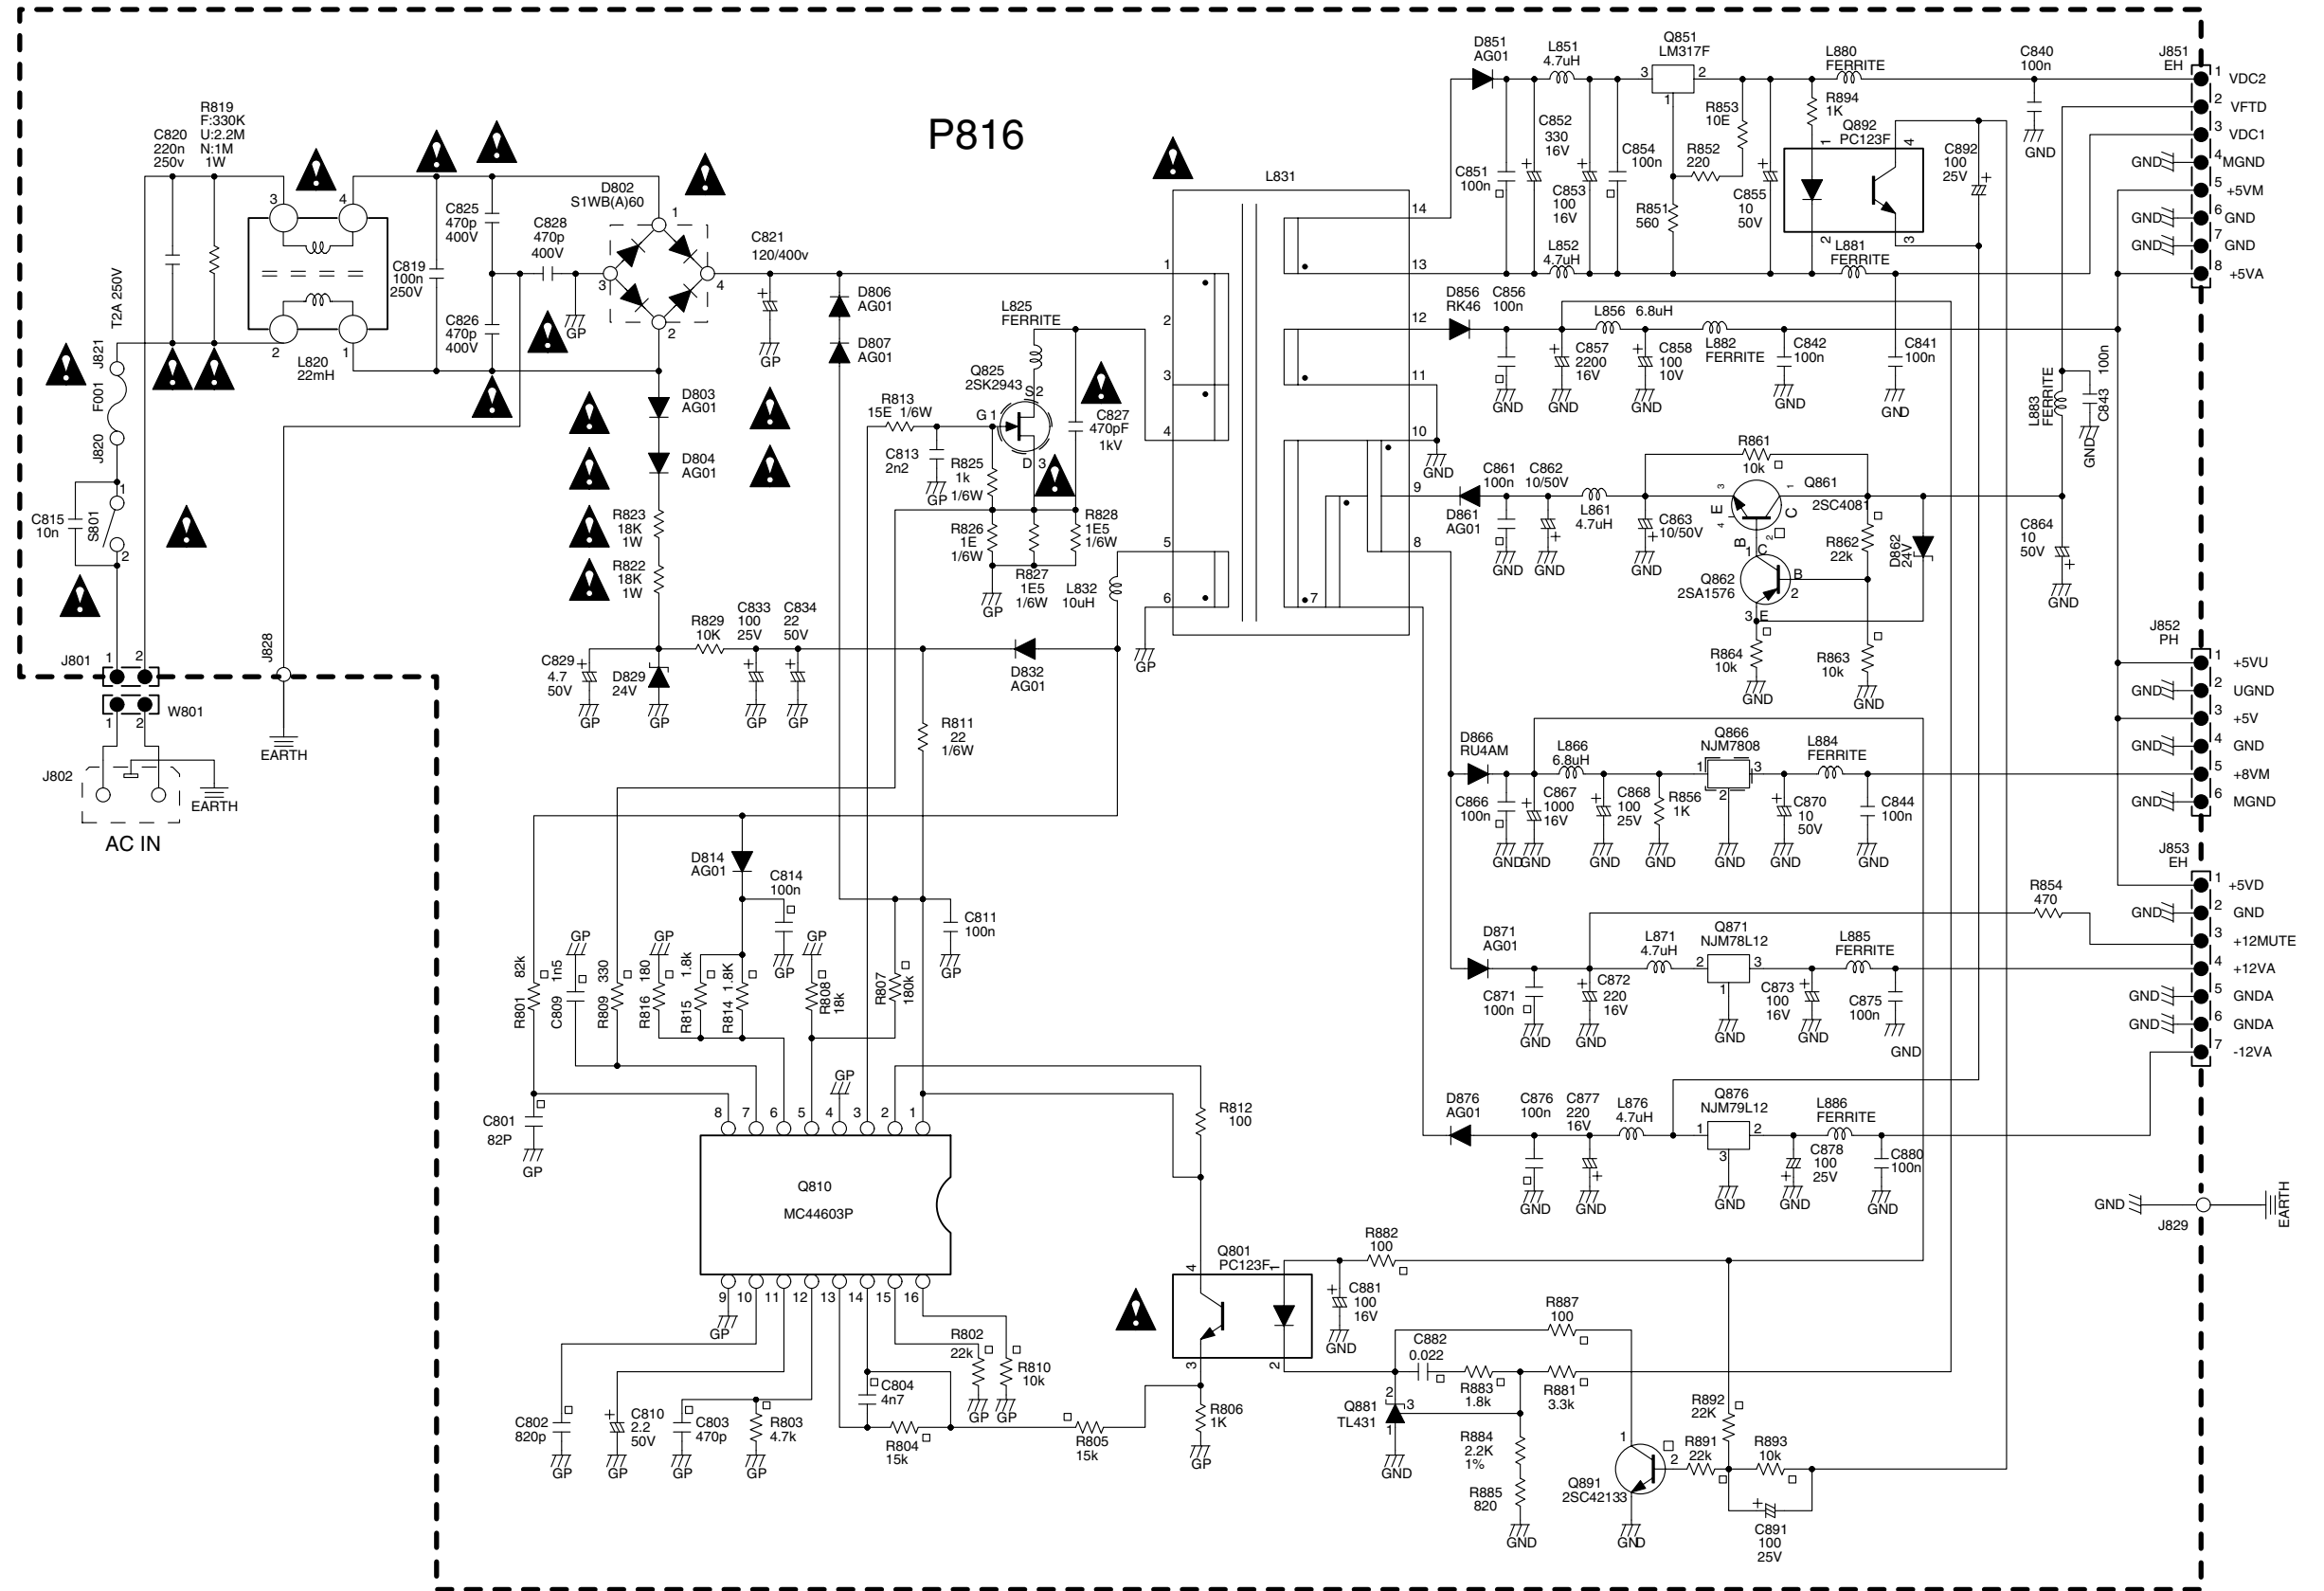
P816

C820
220n
250v

R819
F:330K
U:2.2M
N:1M
1W

T2A 250V
J821
F001
J820

C815
10n
S801

L820
22mH

C819
100n
250V

C825
470p
400V

C826
470p
400V

C828
470p
400V

D802
S1WB(A)60

C821
120/400v

D806
AG01
D807
AG01

D803
AG01
D804
AG01

R823
18K
1W
R822
18K
1W

L825
FERRITE

Q825
2SK2943

R813
15E 1/6W

C813
2n2

R825
1k
1/6W

C827
470pF
1kV

R826
1E
1/6W

R827
1E5
1/6W

R828
1E5
1/6W

L832
10uH

C829
4.7
50V

D829
24V

R829
10K

C833
100
25V

C834
22
50V

D832
AG01

J801
W801
J802
EARTH
AC IN
J828
EARTH

R811
22
1/6W

D814
AG01

C814
100n

C811
100n

R801 82k
C809 1n5
R809 330
R816 180
R815 1.8k
R814 1.8K
R808 18k
R807 180k

C801
82P

Q810
MC44603P

R812
100

R802
22k
R810
10k

C804
4n7

R804
15k

R805
15k

C802
820p

C810
2.2
50V

C803
470p

R803
4.7k

R806
1K

Q801
PC123F

L831

D851
AG01

L851
4.7uH

Q851
LM317F

L880
FERRITE

C840
100n

J851
EH

VDC2
VFTD
VDC1
MGND
+5VM
GND
GND
+5VA

C852
330
16V

C851
100n

C853
100
16V

C854
100n

R853
10E

R852
220

R851
560

C855
10
50V

R894
1K

Q892
PC123F

C892
100
25V

L852
4.7uH

L881
FERRITE

D856
RK46

C856
100n

L856 6.8uH

C857
2200
16V

C858
100
10V

L882
FERRITE

C842
100n

C841
100n

L883
FERRITE

C843
100n

R861
10k

Q861
2SC4081

C861
100n

C862
10/50V

L861
4.7uH

C863
10/50V

D861
AG01

R862
22k

D862
24V

Q862
2SA1576

C864
10
50V

R864
10k

R863
10k

J852
PH

+5VU
UGND
+5V
GND
+8VM
MGND

D866
RU4AM

L866
6.8uH

Q866
NJM7808

L884
FERRITE

C866
100n

C867
1000
16V

C868
100
25V

R856
1K

C870
10
50V

C844
100n

J853
EH

R854
470

+5VD
GND
+12MUTE
+12VA
GNDA
GNDA
-12VA

D871
AG01

L871
4.7uH

Q871
NJM78L12

L885
FERRITE

C871
100n

C872
220
16V

C873
100
16V

C875
100n

D876
AG01

C876
100n

C877
220
16V

L876
4.7uH

Q876
NJM79L12

L886
FERRITE

C878
100
25V

C880
100n

J829
EARTH

R882
100

C881
100
16V

R887
100

C882
0.022

R883
1.8k

R881
3.3k

Q881
TL431

R884
2.2K
1%

R885
820

R892
22K

R891
22k

R893
10k

Q891
2SC42133

C891
100
25V

GND
GP